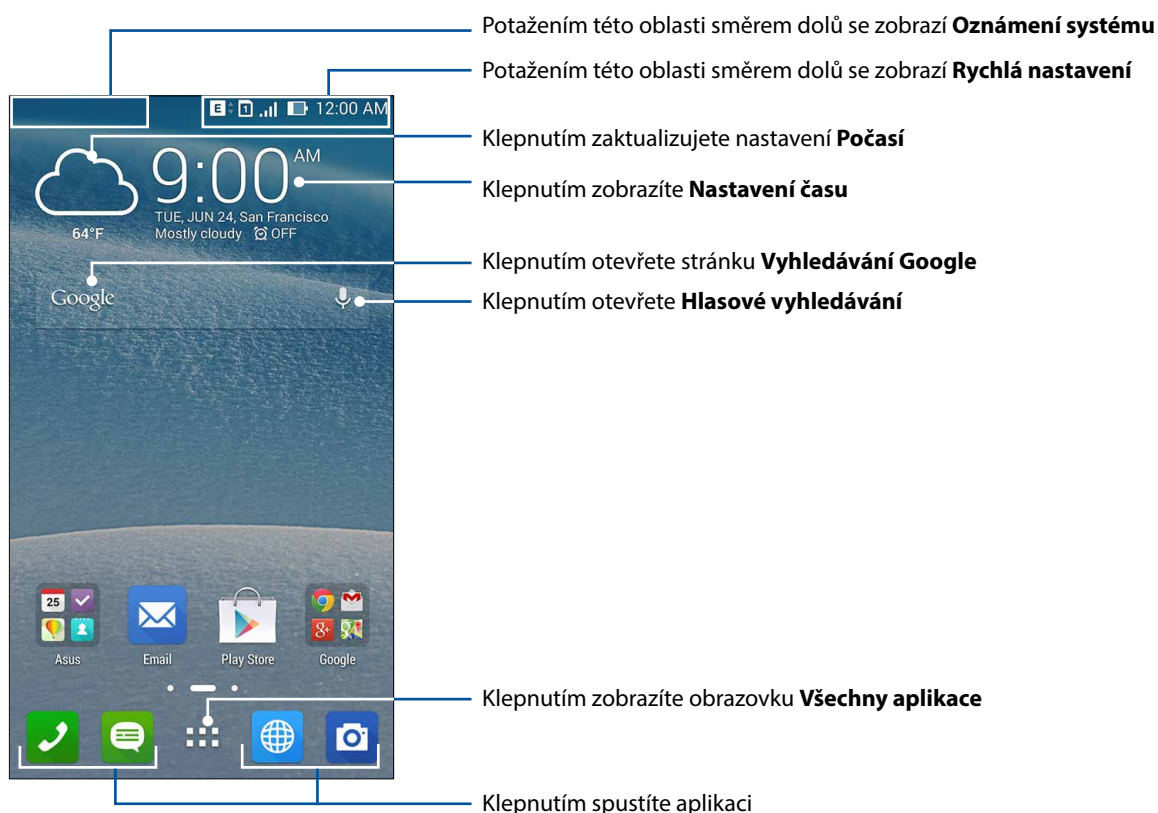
Potažením této oblasti směrem dolů se zobrazí **Oznámení systému**

Potažením této oblasti směrem dolů se zobrazí **Rychlá nastavení**

E 1 12:00 AM

Klepnutím zaktualizujete nastavení **Počasí**

9:00 AM

Klepnutím zobrazíte **Nastavení času**

64°F

TUE, JUN 24, San Francisco
Mostly cloudy OFF

Klepnutím otevřete stránku **Vyhledávání Google**

Google

Klepnutím otevřete **Hlasové vyhledávání**

25

Asus

Email

Play Store

Google

Klepnutím zobrazíte obrazovku **Všechny aplikace**

Klepnutím spustíte aplikaci